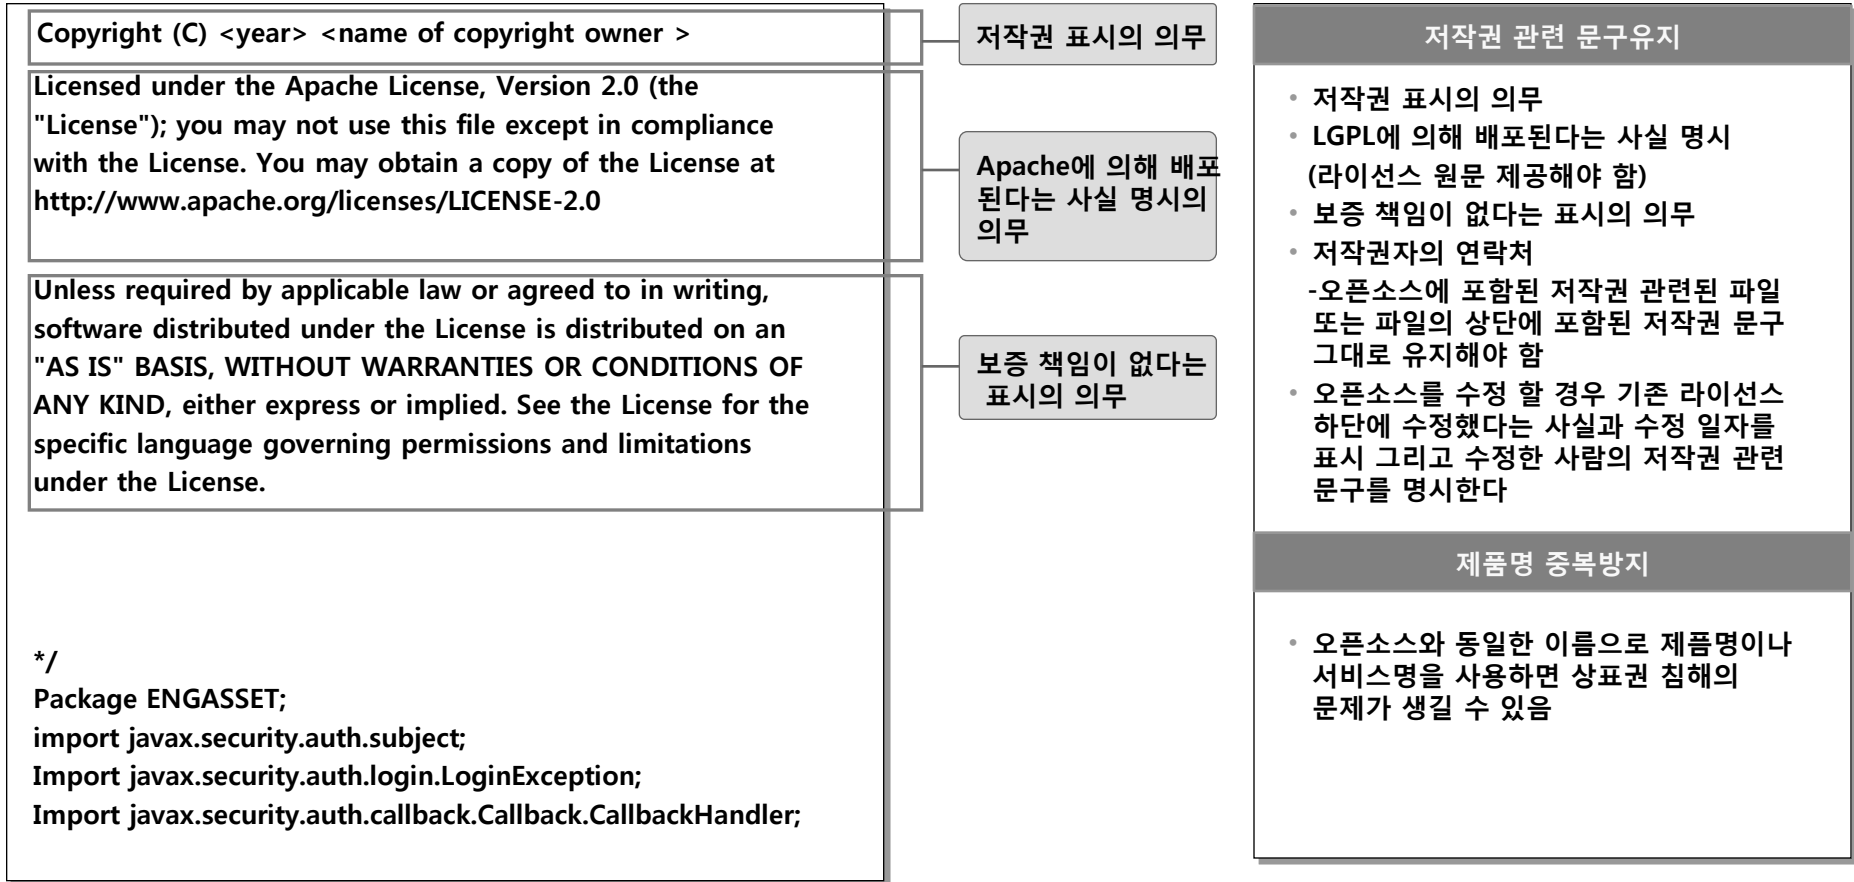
Copyright (C) <year> <name of copyright owner >

Licensed under the Apache License, Version 2.0 (the "License"); you may not use this file except in compliance with the License. You may obtain a copy of the License at http://www.apache.org/licenses/LICENSE-2.0

Unless required by applicable law or agreed to in writing, software distributed under the License is distributed on an "AS IS" BASIS, WITHOUT WARRANTIES OR CONDITIONS OF ANY KIND, either express or implied. See the License for the specific language governing permissions and limitations under the License.

*/
Package ENGASSET;
import javax.security.auth.subject;
Import javax.security.auth.login.LoginException;
Import javax.security.auth.callback.Callback.CallbackHandler;

저작권 표시의 의무

Apache에 의해 배포된다는 사실 명시의 의무

보증 책임이 없다는 표시의 의무

저작권 관련 문구유지

• 저작권 표시의 의무
• LGPL에 의해 배포된다는 사실 명시 (라이선스 원문 제공해야 함)
• 보증 책임이 없다는 표시의 의무
• 저작권자의 연락처
-오픈소스에 포함된 저작권 관련된 파일 또는 파일의 상단에 포함된 저작권 문구 그대로 유지해야 함
• 오픈소스를 수정 할 경우 기존 라이선스 하단에 수정했다는 사실과 수정 일자를 표시 그리고 수정한 사람의 저작권 관련 문구를 명시한다

제품명 중복방지

• 오픈소스와 동일한 이름으로 제픔명이나 서비스명을 사용하면 상표권 침해의 문제가 생길 수 있음